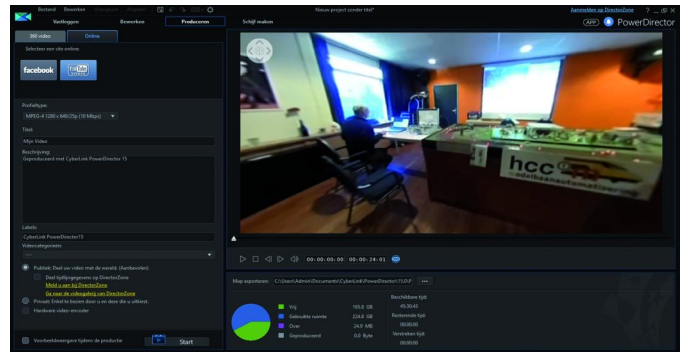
Bestand Bewerken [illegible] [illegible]
Nieuw project zonder titel*
Aanmelden op DirectorZone ? _ □ ×
Vastleggen Bewerken Produceren Schijf maken
APP PowerDirector
360 video Online
Selecteer een site online:
facebook YouTube
Profieltype:
MPEG-4 1280 x 640/25p (10 Mbps)
Titel:
Mijn Video
Beschrijving:
Geproduceerd met CyberLink PowerDirector 15
Labels:
CyberLink PowerDirector15
Videocategorieën:
Publiek: Deel uw video met de wereld. (Aanbevolen)
Deel tijdlijngegevens op DirectorZone
Meld u aan bij DirectorZone
Ga naar de videogalerij van DirectorZone
Privaat: Enkel te bekijken door u en door die u uitkiest.
Hardware video-encoder
Voorbeeldweergave tijdens de productie
Start
hcc
00:00:00:00 00:00:24:01
Map exporteren: C:\Users\Admin\Documents\CyberLink\PowerDirector\15.0\P
Vrij 165.0 GB
Gebruikte ruimte 224.0 GB
Over 24.0 MB
Geproduceerd 0.0 Byte
Beschikbare tijd
45:30:43
Resterende tijd
00:00:00
Verstreken tijd
00:00:00